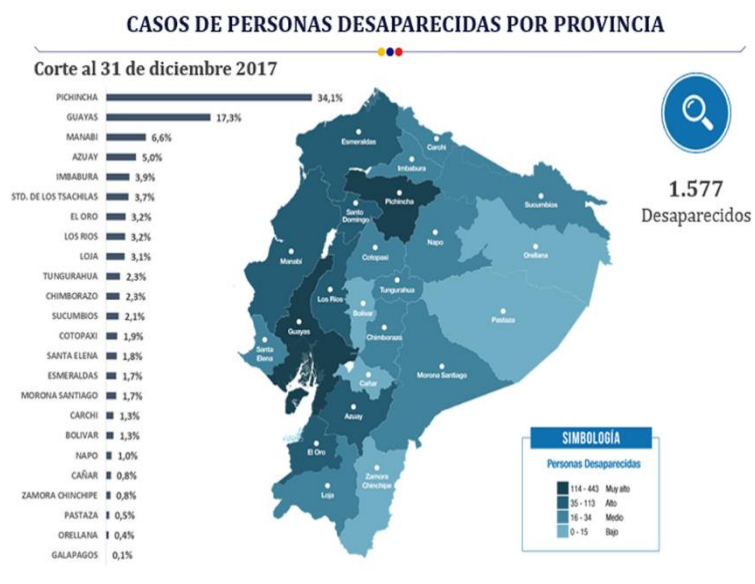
CASOS DE PERSONAS DESAPARECIDAS POR PROVINCIA

Corte al 31 de diciembre 2017

PICHINCHA 34,1%
GUAYAS 17,3%
MANABI 6,6%
AZUAY 5,0%
IMBABURA 3,9%
STD. DE LOS TSACHILAS 3,7%
EL ORO 3,2%
LOS RIOS 3,2%
LOJA 3,1%
TUNGURAHUA 2,3%
CHIMBORAZO 2,3%
SUCUMBIOS 2,1%
COTOPAXI 1,9%
SANTA ELENA 1,8%
ESMERALDAS 1,7%
MORONA SANTIAGO 1,7%
CARCHI 1,3%
BOLIVAR 1,3%
NAPO 1,0%
CAÑAR 0,8%
ZAMORA CHINCHIPE 0,8%
PASTAZA 0,5%
ORELLANA 0,4%
GALAPAGOS 0,1%

Esmeraldas
Carchi
Imbabura
Pichincha
Santo Domingo
Sucumbios
Napo
Orellana
Manabi
Cotopaxi
Tungurahua
Los Rios
Bolivar
Pastaza
Guayas
Santa Elena
Chimborazo
Cañar
Morona Santiago
Azuay
El Oro
Loja
Zamora Chinchipe

1.577
Desaparecidos

SIMBOLOGÍA
Personas Desaparecidas
114 - 443 Muy alto
35 - 113 Alto
16 - 34 Medio
0 - 15 Bajo